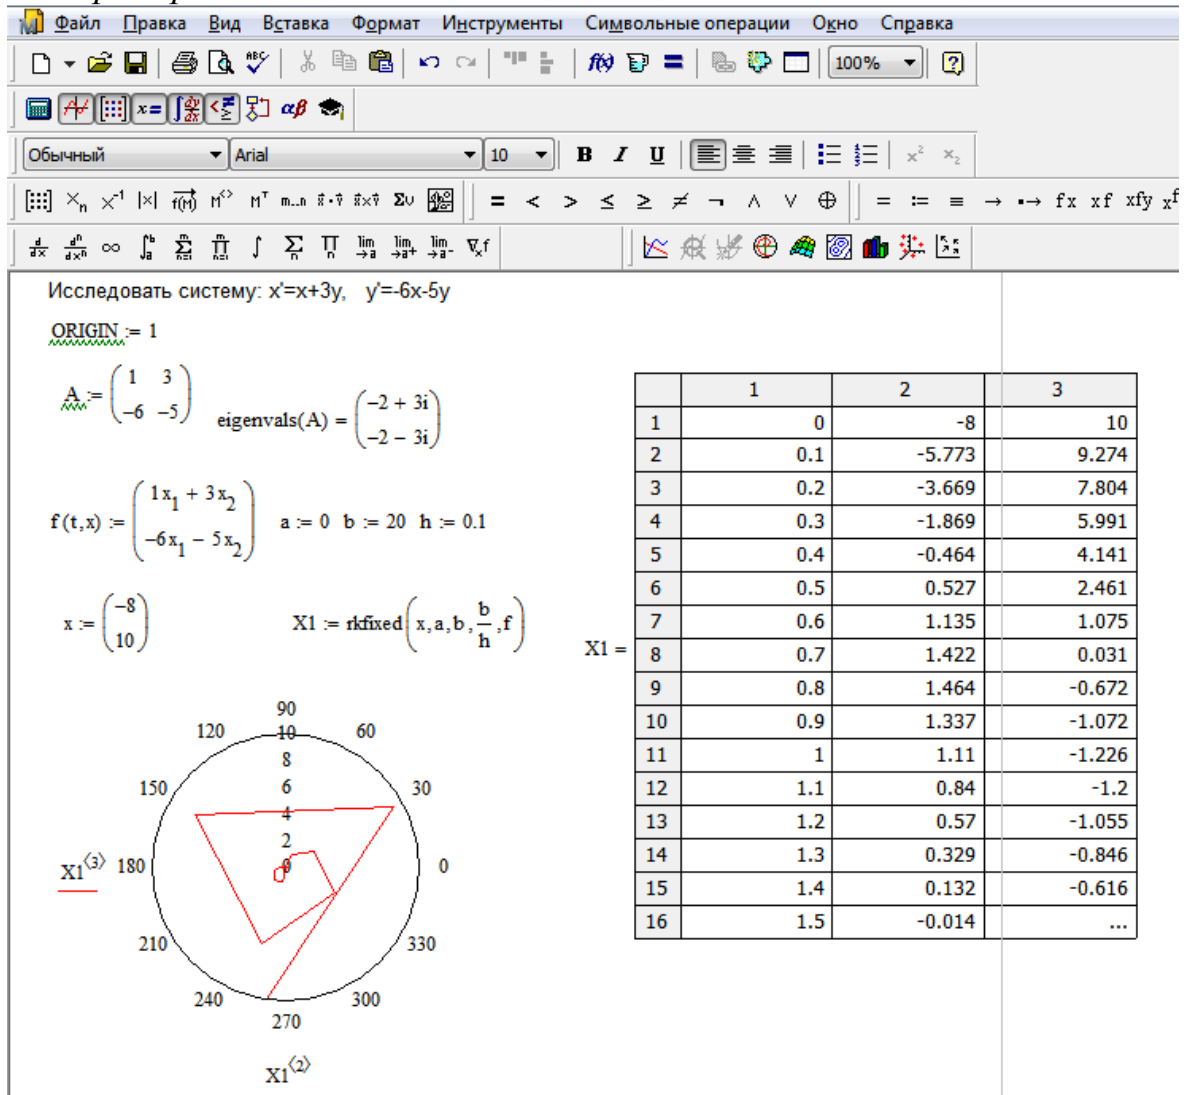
Файл Правка Вид Вставка Формат Инструменты Символьные операции Окно Справка

100%

Обычный Arial 10 B I U

Исследовать систему: x'=x+3y, y'=-6x-5y

ORIGIN := 1

$A := \begin{pmatrix} 1 & 3 \\ -6 & -5 \end{pmatrix}$ eigenvals(A) = $\begin{pmatrix} -2+3i \\ -2-3i \end{pmatrix}$

$f(t,x) := \begin{pmatrix} 1x_1 + 3x_2 \\ -6x_1 - 5x_2 \end{pmatrix}$ a := 0 b := 20 h := 0.1

$x := \begin{pmatrix} -8 \\ 10 \end{pmatrix}$ X1 := rkfixed$\left(x, a, b, \frac{b}{h}, f\right)$

X1 =

| | 1 | 2 | 3 |
|---|---|---|---|
| 1 | 0 | -8 | 10 |
| 2 | 0.1 | -5.773 | 9.274 |
| 3 | 0.2 | -3.669 | 7.804 |
| 4 | 0.3 | -1.869 | 5.991 |
| 5 | 0.4 | -0.464 | 4.141 |
| 6 | 0.5 | 0.527 | 2.461 |
| 7 | 0.6 | 1.135 | 1.075 |
| 8 | 0.7 | 1.422 | 0.031 |
| 9 | 0.8 | 1.464 | -0.672 |
| 10 | 0.9 | 1.337 | -1.072 |
| 11 | 1 | 1.11 | -1.226 |
| 12 | 1.1 | 0.84 | -1.2 |
| 13 | 1.2 | 0.57 | -1.055 |
| 14 | 1.3 | 0.329 | -0.846 |
| 15 | 1.4 | 0.132 | -0.616 |
| 16 | 1.5 | -0.014 | ... |

90 120 60 10 8 150 6 30 4 2 $X1^{\langle 3 \rangle}$ 180 0 0 210 330 240 300 270

$X1^{\langle 2 \rangle}$